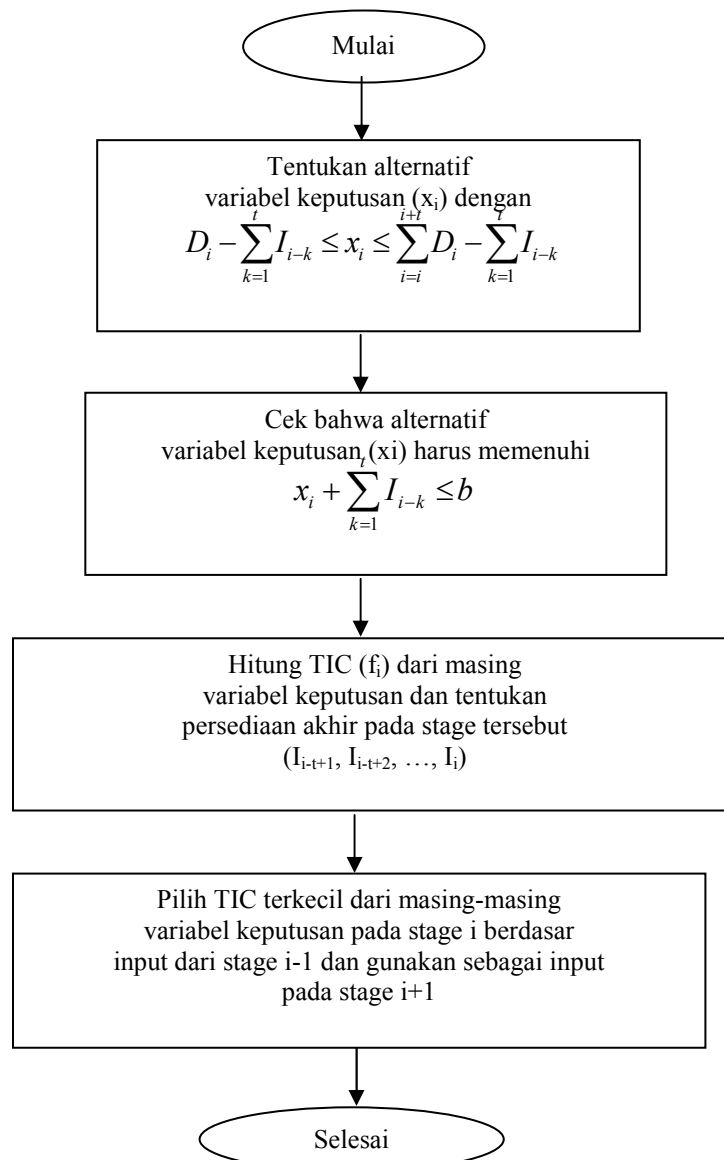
Mulai

Tentukan alternatif variabel keputusan ($x_i$) dengan
$D_i - \sum_{k=1}^{t} I_{i-k} \leq x_i \leq \sum_{i=i}^{i+t} D_i - \sum_{k=1}^{t} I_{i-k}$

Cek bahwa alternatif variabel keputusan (xi) harus memenuhi
$x_i + \sum_{k=1}^{t} I_{i-k} \leq b$

Hitung TIC ($f_i$) dari masing variabel keputusan dan tentukan persediaan akhir pada stage tersebut ($I_{i-t+1}$, $I_{i-t+2}$, …, $I_i$)

Pilih TIC terkecil dari masing-masing variabel keputusan pada stage i berdasar input dari stage i-1 dan gunakan sebagai input pada stage i+1

Selesai